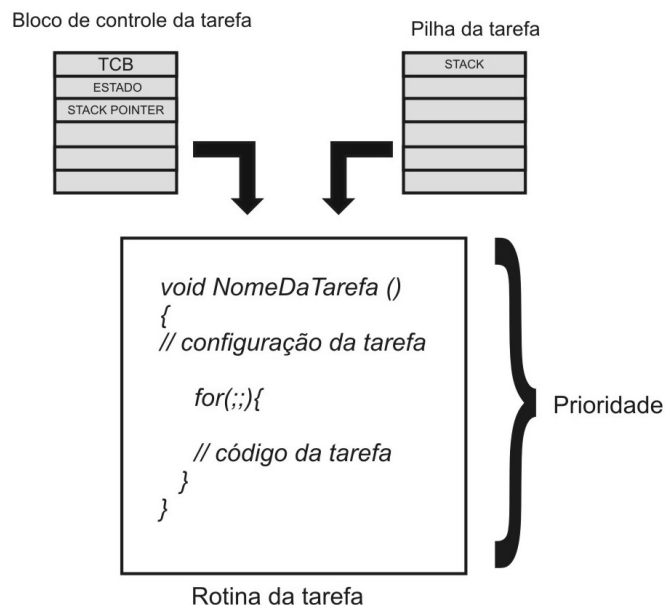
Bloco de controle da tarefa

| TCB |
|---|
| ESTADO |
| STACK POINTER |
| |
| |
| |

Pilha da tarefa

| STACK |
|---|
| |
| |
| |
| |
| |

void NomeDaTarefa ()
{
// configuração da tarefa

for(;;){

// código da tarefa
}
}

Prioridade

Rotina da tarefa